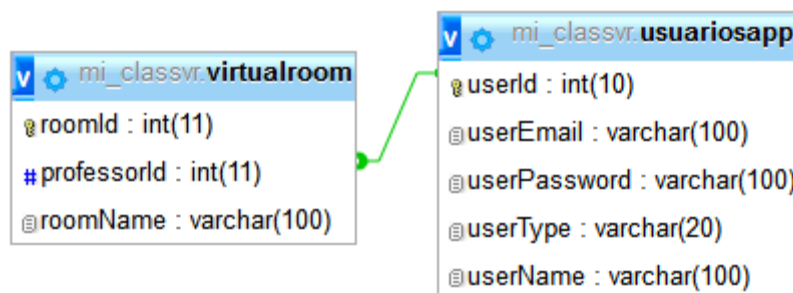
mi_classvr.virtualroom

roomId : int(11)

professorId : int(11)

roomName : varchar(100)

mi_classvr.usuariosapp

userId : int(10)

userEmail : varchar(100)

userPassword : varchar(100)

userType : varchar(20)

userName : varchar(100)